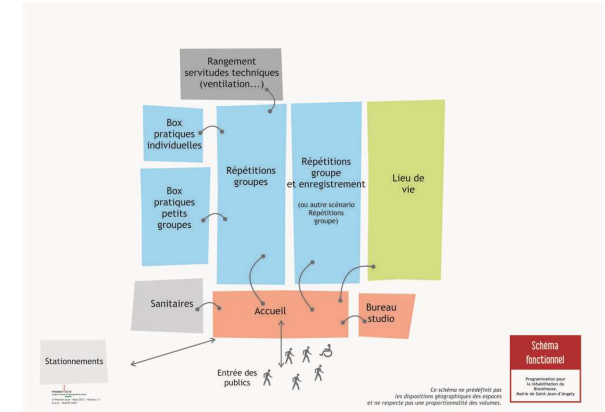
Rangement servitudes techniques (ventilation...)

Box pratiques individuelles

Box pratiques petits groupes

Répétitions groupes

Répétitions groupe et enregistrement

(ou autre scénario Répétitions groupe)

Lieu de vie

Sanitaires

Accueil

Bureau studio

Stationnements

Entrée des publics

Ce schéma ne prédéfinit pas les dispositions géographiques des espaces et ne respecte pas une proportionnalité des volumes.

Schéma fonctionnel

Programmation pour la réhabilitation de Blockhaus Mairie de Saint-Jean-d'Angély

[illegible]